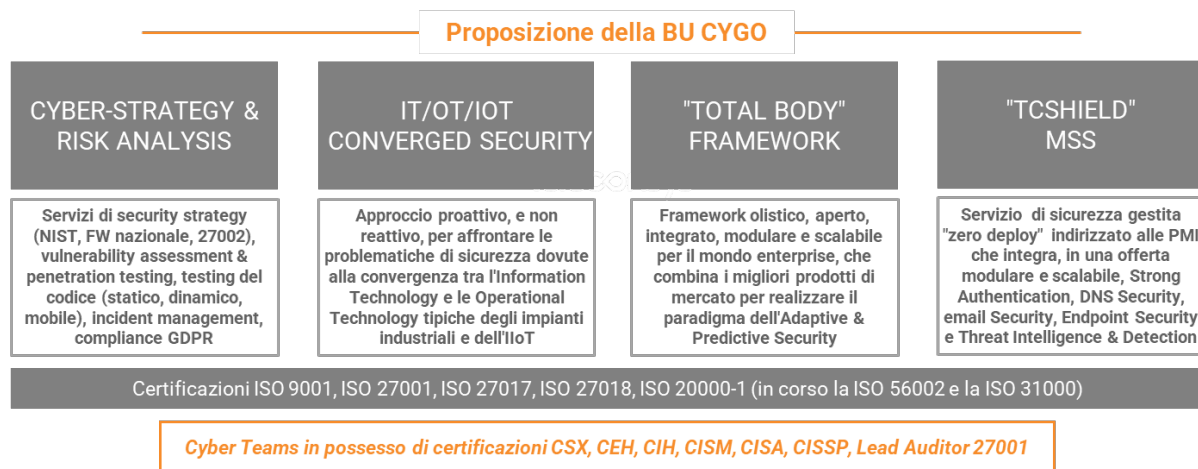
Proposizione della BU CYGO

CYBER-STRATEGY & RISK ANALYSIS

IT/OT/IOT CONVERGED SECURITY

"TOTAL BODY" FRAMEWORK

"TCSHIELD" MSS

Servizi di security strategy (NIST, FW nazionale, 27002), vulnerability assessment & penetration testing, testing del codice (statico, dinamico, mobile), incident management, compliance GDPR

Approccio proattivo, e non reattivo, per affrontare le problematiche di sicurezza dovute alla convergenza tra l'Information Technology e le Operational Technology tipiche degli impianti industriali e dell'IIoT

Framework olistico, aperto, integrato, modulare e scalabile per il mondo enterprise, che combina i migliori prodotti di mercato per realizzare il paradigma dell'Adaptive & Predictive Security

Servizio di sicurezza gestita "zero deploy" indirizzato alle PMI che integra, in una offerta modulare e scalabile, Strong Authentication, DNS Security, email Security, Endpoint Security e Threat Intelligence & Detection

Certificazioni ISO 9001, ISO 27001, ISO 27017, ISO 27018, ISO 20000-1 (in corso la ISO 56002 e la ISO 31000)

Cyber Teams in possesso di certificazioni CSX, CEH, CIH, CISM, CISA, CISSP, Lead Auditor 27001